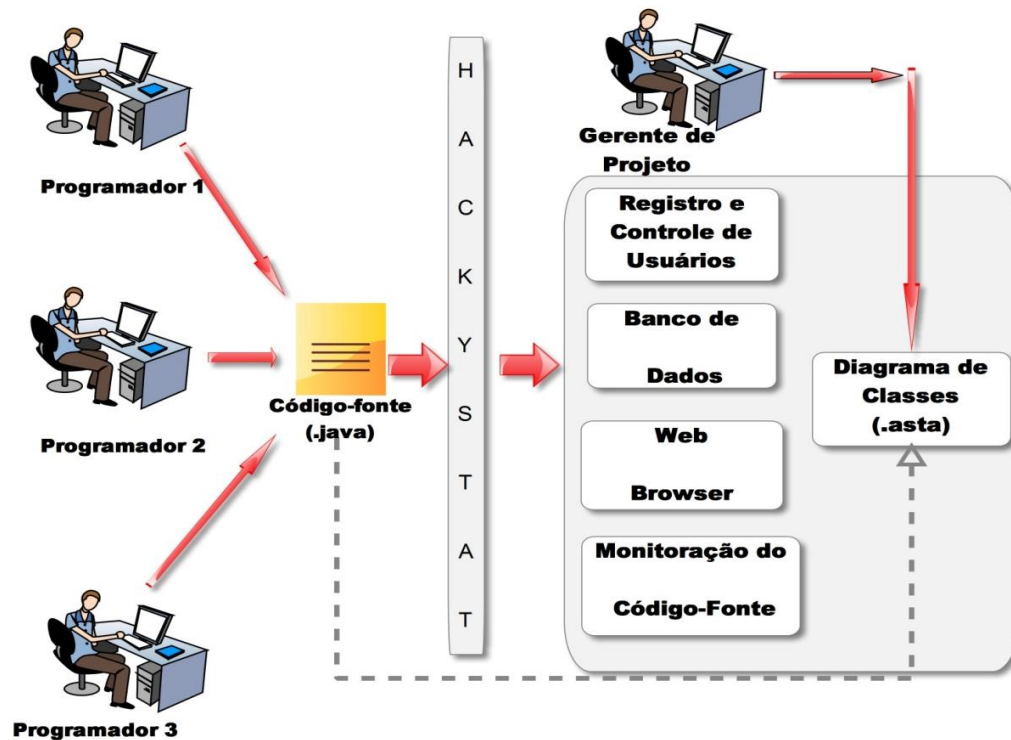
Programador 1

Programador 2

Programador 3

Código-fonte (.java)

H A C K Y S T A T

Gerente de Projeto

Registro e Controle de Usuários

Banco de Dados

Web Browser

Monitoração do Código-Fonte

Diagrama de Classes (.asta)